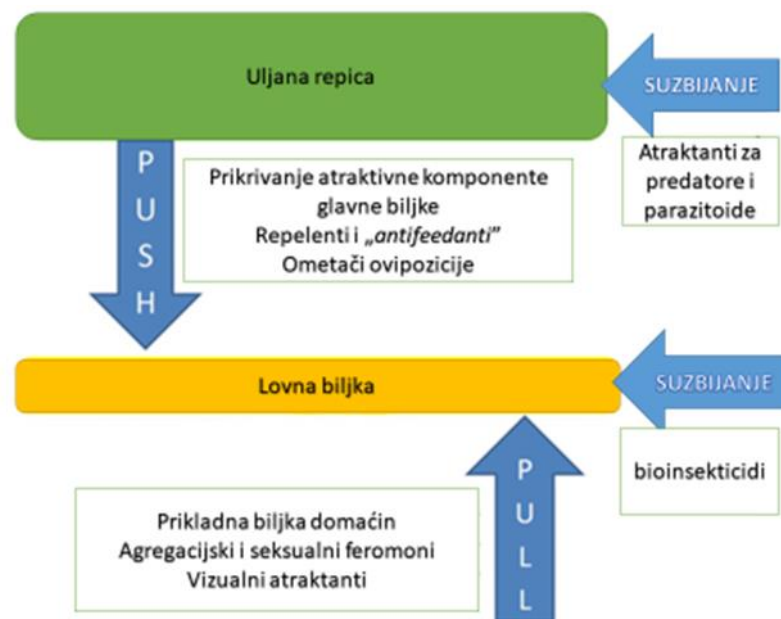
Uljana repica

SUZBIJANJE

Atraktanti za predatore i parazitoide

PUSH

Prikrivanje atraktivne komponente glavne biljke
Repelenti i „antifeedanti"
Ometači ovipozicije

Lovna biljka

SUZBIJANJE

bioinsekticidi

PULL

Prikladna biljka domaćin
Agregacijski i seksualni feromoni
Vizualni atraktanti